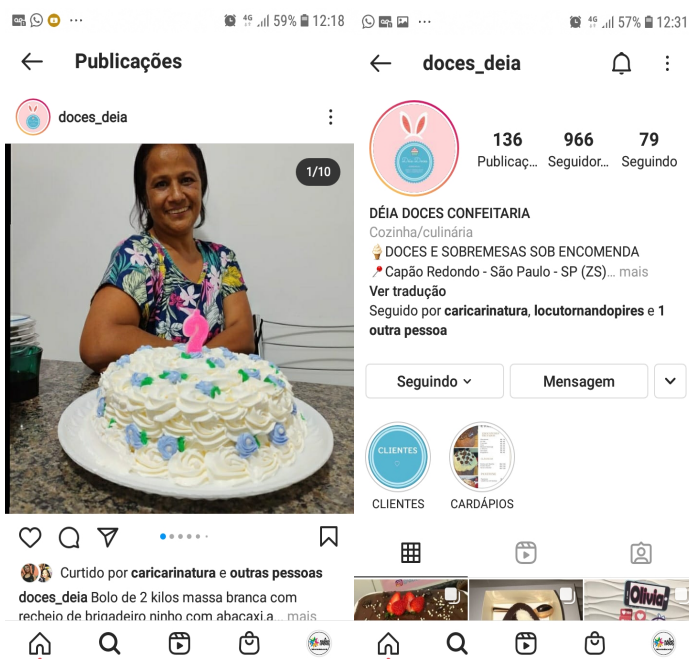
4G 59% 12:18

Publicações

doces_deia

1/10

Curtido por caricarinatura e outras pessoas

doces_deia Bolo de 2 kilos massa branca com recheio de brigadeiro ninho com abacaxi,a... mais

4G 57% 12:31

doces_deia

136 Publicaç...
966 Seguidor...
79 Seguindo

DÉIA DOCES CONFEITARIA
Cozinha/culinária
🍦DOCES E SOBREMESAS SOB ENCOMENDA
📍Capão Redondo - São Paulo - SP (ZS)... mais
Ver tradução
Seguido por caricarinatura, locutornandopires e 1 outra pessoa

Seguindo
Mensagem

CLIENTES
CLIENTES
CARDÁPIOS

Olivia